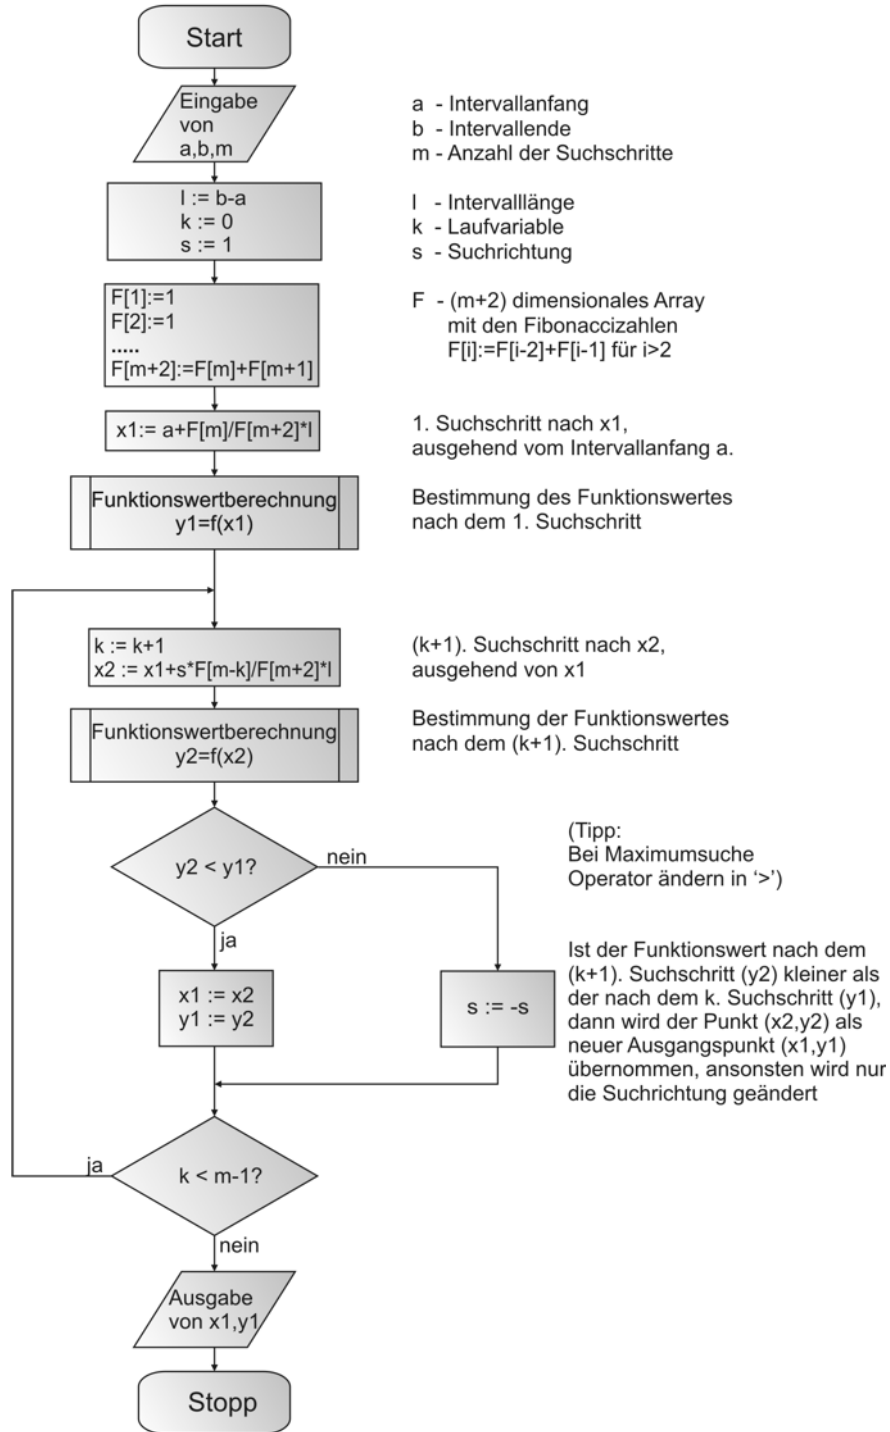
Start

Eingabe von a,b,m

a - Intervallanfang
b - Intervallende
m - Anzahl der Suchschritte

l := b-a
k := 0
s := 1

l - Intervalllänge
k - Laufvariable
s - Suchrichtung

F[1]:=1
F[2]:=1
.....
F[m+2]:=F[m]+F[m+1]

F - (m+2) dimensionales Array mit den Fibonaccizahlen F[i]:=F[i-2]+F[i-1] für i>2

x1:= a+F[m]/F[m+2]*l

1. Suchschritt nach x1, ausgehend vom Intervallanfang a.

Funktionswertberechnung
y1=f(x1)

Bestimmung des Funktionswertes nach dem 1. Suchschritt

k := k+1
x2 := x1+s*F[m-k]/F[m+2]*l

(k+1). Suchschritt nach x2, ausgehend von x1

Funktionswertberechnung
y2=f(x2)

Bestimmung der Funktionswertes nach dem (k+1). Suchschritt

y2 < y1?

nein

(Tipp:
Bei Maximumsuche Operator ändern in '>')

ja

x1 := x2
y1 := y2

s := -s

Ist der Funktionswert nach dem (k+1). Suchschritt (y2) kleiner als der nach dem k. Suchschritt (y1), dann wird der Punkt (x2,y2) als neuer Ausgangspunkt (x1,y1) übernommen, ansonsten wird nur die Suchrichtung geändert

ja

k < m-1?

nein

Ausgabe von x1,y1

Stopp